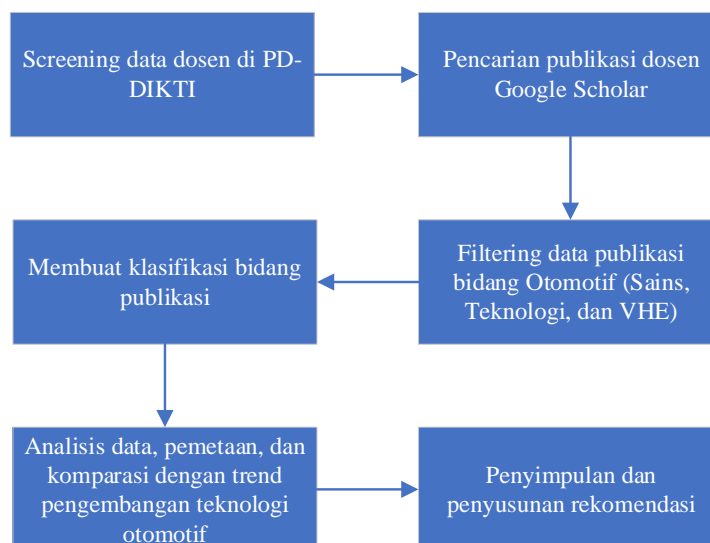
Screening data dosen di PD-DIKTI

Pencarian publikasi dosen Google Scholar

Filtering data publikasi bidang Otomotif (Sains, Teknologi, dan VHE)

Membuat klasifikasi bidang publikasi

Analisis data, pemetaan, dan komparasi dengan trend pengembangan teknologi otomotif

Penyimpulan dan penyusunan rekomendasi